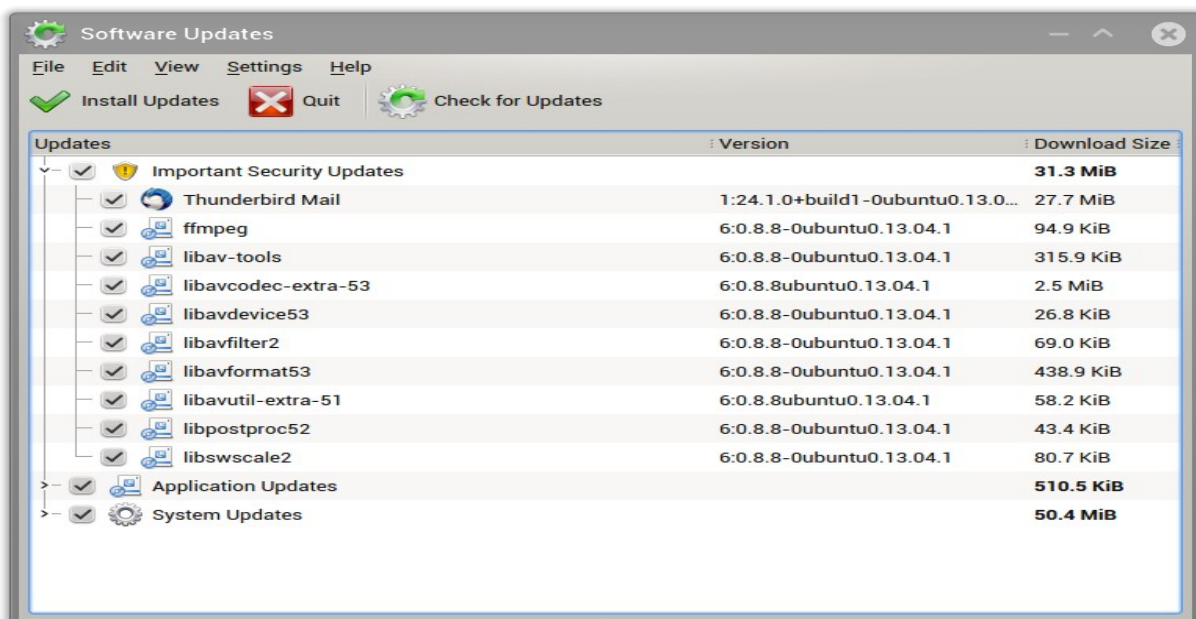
Software Updates

File Edit View Settings Help

Install Updates Quit Check for Updates

| Updates | Version | Download Size |
|---|---|---|
| Important Security Updates | | 31.3 MiB |
| Thunderbird Mail | 1:24.1.0+build1-0ubuntu0.13.0... | 27.7 MiB |
| ffmpeg | 6:0.8.8-0ubuntu0.13.04.1 | 94.9 KiB |
| libav-tools | 6:0.8.8-0ubuntu0.13.04.1 | 315.9 KiB |
| libavcodec-extra-53 | 6:0.8.8ubuntu0.13.04.1 | 2.5 MiB |
| libavdevice53 | 6:0.8.8-0ubuntu0.13.04.1 | 26.8 KiB |
| libavfilter2 | 6:0.8.8-0ubuntu0.13.04.1 | 69.0 KiB |
| libavformat53 | 6:0.8.8-0ubuntu0.13.04.1 | 438.9 KiB |
| libavutil-extra-51 | 6:0.8.8ubuntu0.13.04.1 | 58.2 KiB |
| libpostproc52 | 6:0.8.8-0ubuntu0.13.04.1 | 43.4 KiB |
| libswscale2 | 6:0.8.8-0ubuntu0.13.04.1 | 80.7 KiB |
| Application Updates | | 510.5 KiB |
| System Updates | | 50.4 MiB |